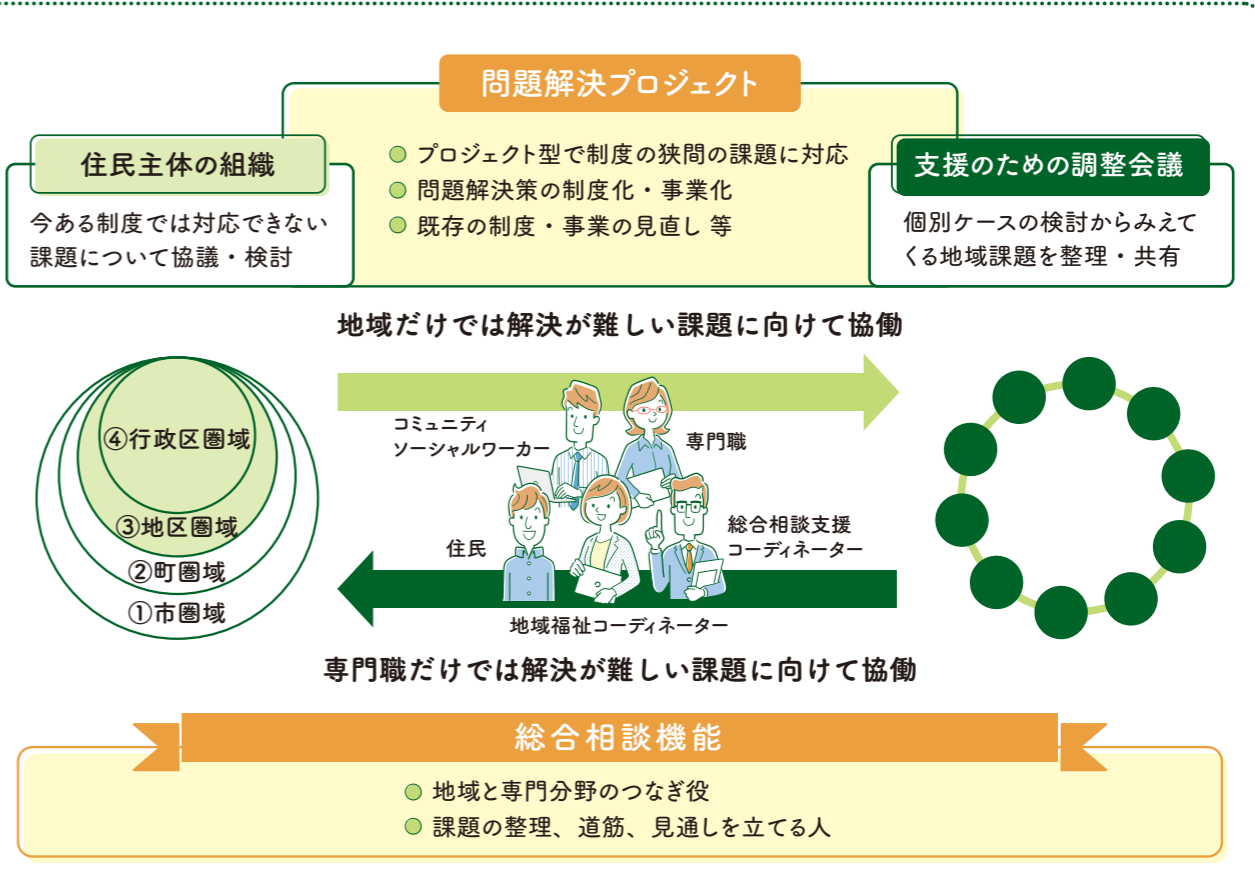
問題解決プロジェクト

住民主体の組織

今ある制度では対応できない課題について協議・検討

プロジェクト型で制度の狭間の課題に対応
問題解決策の制度化・事業化
既存の制度・事業の見直し 等

支援のための調整会議

個別ケースの検討からみえてくる地域課題を整理・共有

地域だけでは解決が難しい課題に向けて協働

④行政区圏域
③地区圏域
②町圏域
①市圏域

コミュニティソーシャルワーカー
専門職
住民
総合相談支援コーディネーター
地域福祉コーディネーター

専門職だけでは解決が難しい課題に向けて協働

総合相談機能

地域と専門分野のつなぎ役
課題の整理、道筋、見通しを立てる人